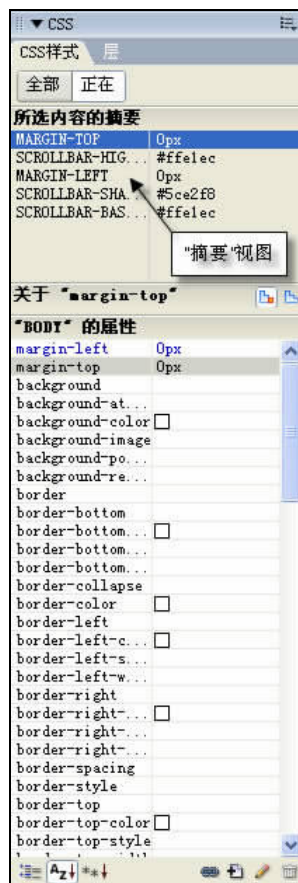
▼ CSS

CSS样式 层

全部 正在

所选内容的摘要

| | |
|---|---|
| MARGIN-TOP | 0px |
| SCROLLBAR-HIG... | #ffelec |
| MARGIN-LEFT | 0px |
| SCROLLBAR-SHA... | #5ce2f8 |
| SCROLLBAR-BAS... | #ffelec |

"摘要"视图

关于 "margin-top"

"BODY" 的属性

| | |
|---|---|
| margin-left | 0px |
| margin-top | 0px |
| background | |
| background-at... | |
| background-color | |
| background-image | |
| background-po... | |
| background-re... | |
| border | |
| border-bottom | |
| border-bottom... | |
| border-bottom... | |
| border-bottom... | |
| border-collapse | |
| border-color | |
| border-left | |
| border-left-c... | |
| border-left-s... | |
| border-left-w... | |
| border-right | |
| border-right-... | |
| border-right-... | |
| border-right-... | |
| border-spacing | |
| border-style | |
| border-top | |
| border-top-color | |
| border-top-style | |